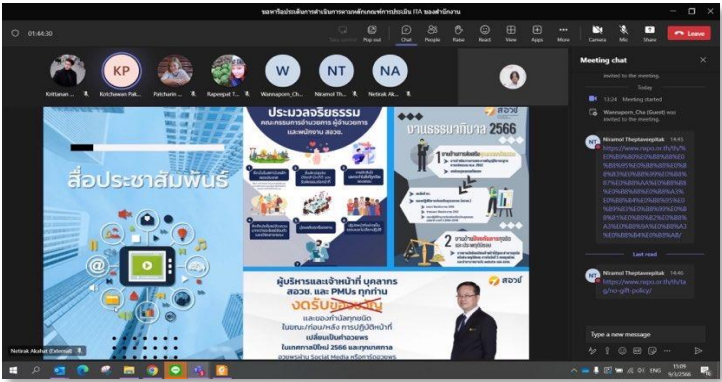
ขอหารือประเด็นการดำเนินการตามหลักเกณฑ์การประเมิน ITA ของสำนักงาน

01:44:30

Take control Pop out Chat People Raise React View Apps More Camera Mic Share Leave

Kittanan ... KP Kotchawan Pak... Palcharin ... Rapeepat T... W Wannaporn_Ch... NT Niramol Th... NA Netirak Ak...

สื่อประชาสัมพันธ์

ประมวลจริยธรรม คณะกรรมการอำนวยการ ผู้อำนวยการ และพนักงาน สอวช.

สอวช.

งานธรรมาภิบาล 2566

1

2

ผู้บริหารและเจ้าหน้าที่ บุคลากร สอวช. และ PMUs ทุกท่าน งดรับของขวัญ และของกำนัลทุกชนิด ในขณะ/ก่อน/หลัง การปฏิบัติหน้าที่ เนื่องในเทศกาลปีใหม่ 2566 และทุกเทศกาล

สอวช.

Netirak Akahat (External)

Meeting chat

invited to the meeting.

Today

13:24 Meeting started

Wannaporn_Cha (Guest) was invited to the meeting.

NT Niramol Theptaweepitak 14:45

https://www.nxpo.or.th/th/%E0%B8%88%E0%B8%A3%E0%B8%B4%E0%B8%A2%E0%B8%98%E0%B8%A3%E0%B8%A3%E0%B8%A1/

Last read

NT Niramol Theptaweepitak 14:46

https://www.nxpo.or.th/th/ta g/no-gift-policy/

Type a new message

15:05
9/3/2566